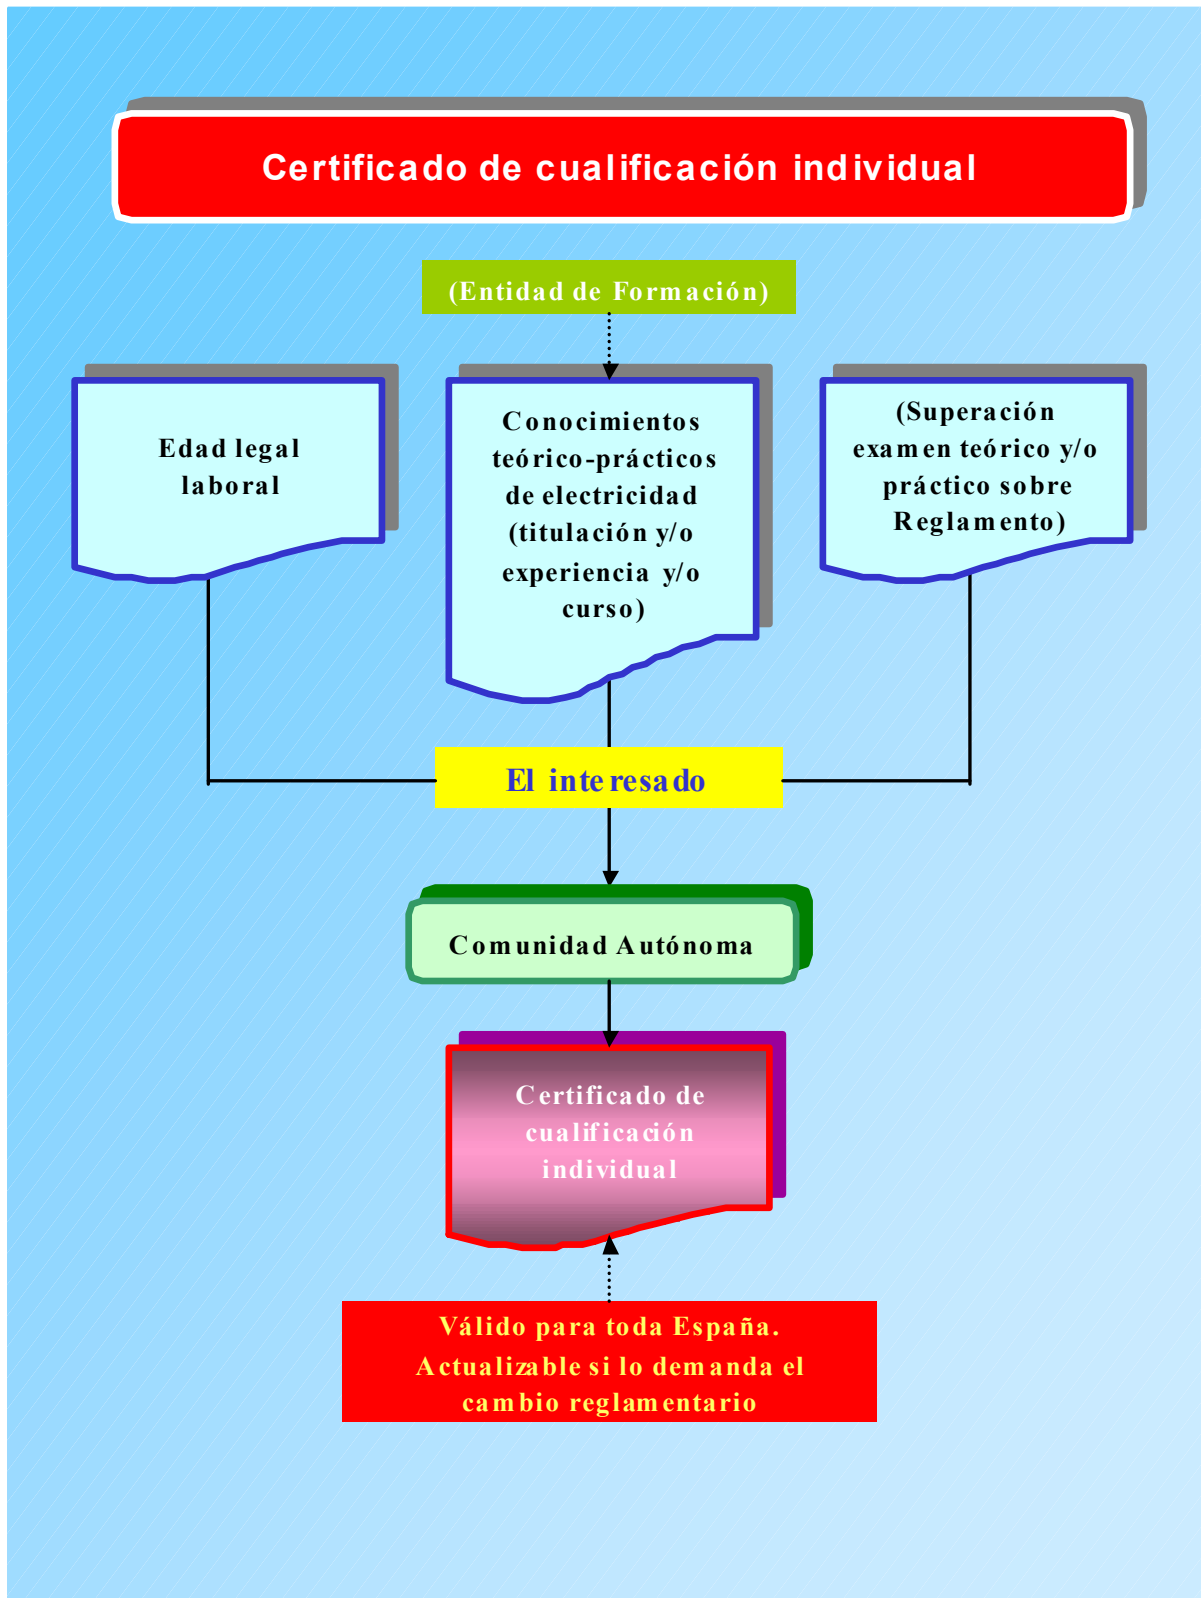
Certificado de cualificación individual

(Entidad de Formación)

Edad legal laboral

Conocimientos teórico-prácticos de electricidad (titulación y/o experiencia y/o curso)

(Superación examen teórico y/o práctico sobre Reglamento)

El interesado

Comunidad Autónoma

Certificado de cualificación individual

Válido para toda España. Actualizable si lo demanda el cambio reglamentario